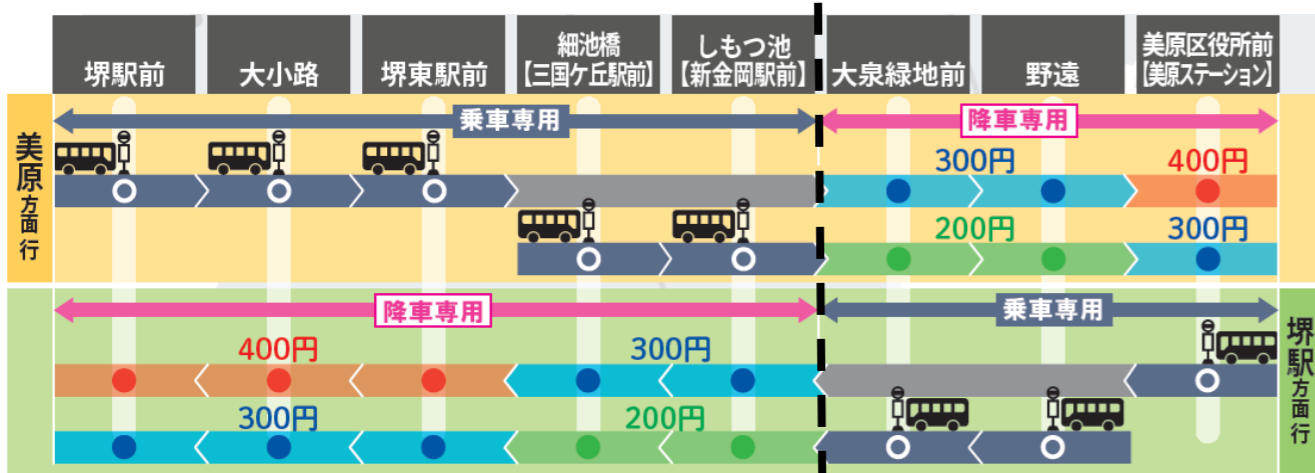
| 堺駅前 | 大小路 | 堺東駅前 | 細池橋【三国ケ丘駅前】 | しもつ池【新金岡駅前】 | 大泉緑地前 | 野遠 | 美原区役所前【美原ステーション】 |
|---|---|---|---|---|---|---|---|

美原方面行

乗車専用

降車専用

300円

400円

200円

300円

堺駅方面行

降車専用

乗車専用

400円

300円

300円

200円